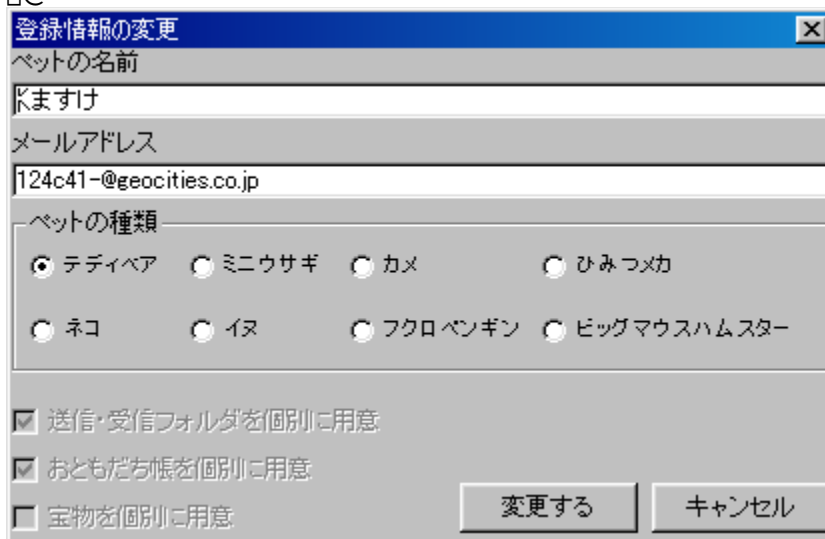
登録情報の変更
ペットの名前
ますけ
メールアドレス
124c41-@geocities.co.jp
ペットの種類
テディベア
ミニウサギ
カメ
ひみつメカ
ネコ
イヌ
フクロペンギン
ビッグマウスハムスター
送信・受信フォルダを個別に用意
おともだち帳を個別に用意
宝物を個別に用意
変更する
キャンセル